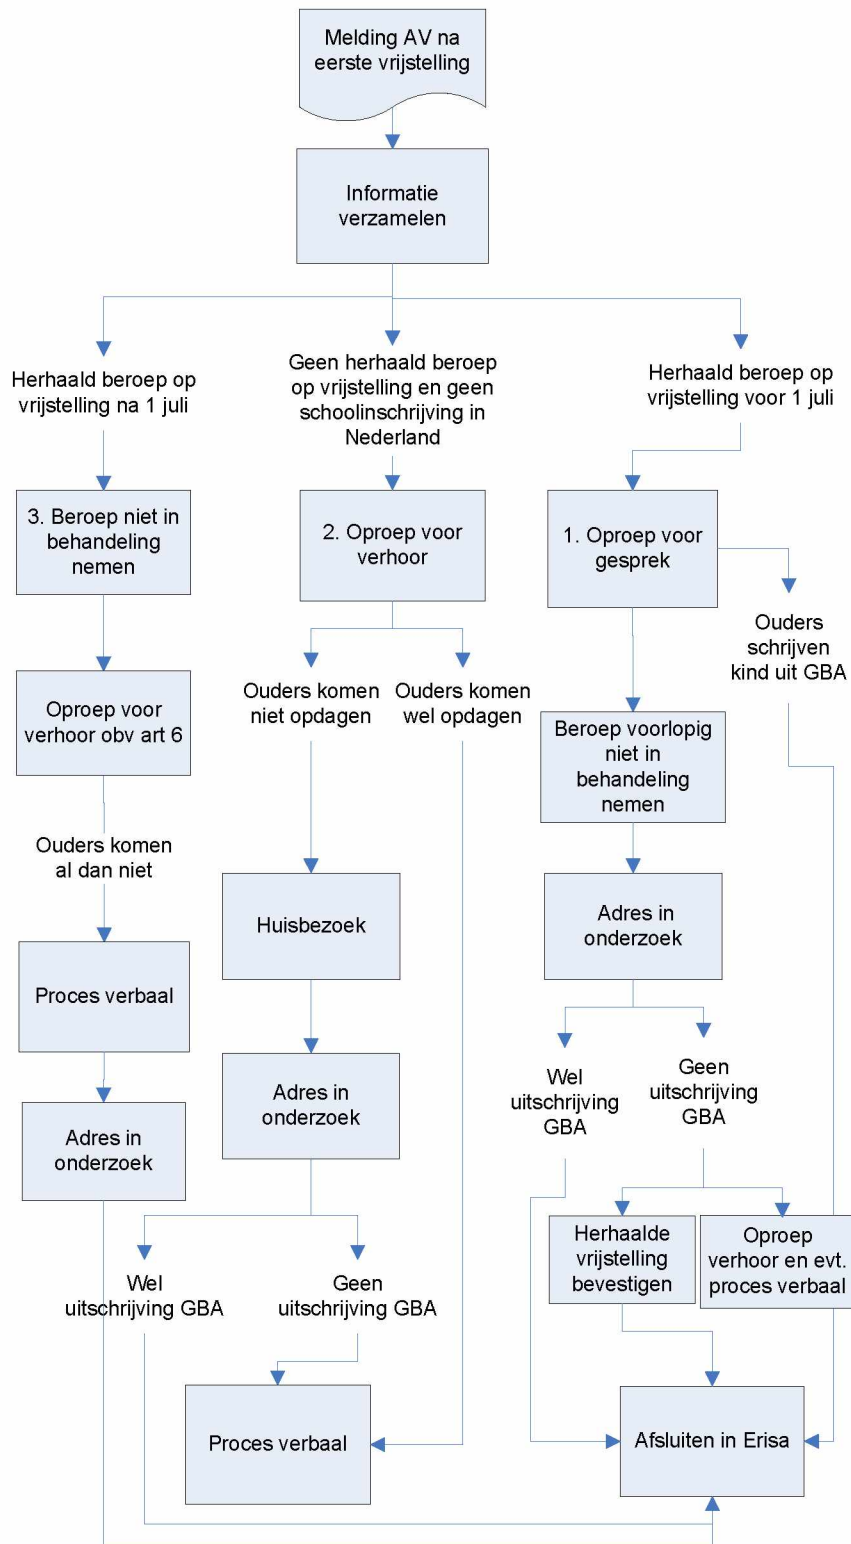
Melding AV na eerste vrijstelling

Informatie verzamelen

Herhaald beroep op vrijstelling na 1 juli

Geen herhaald beroep op vrijstelling en geen schoolinschrijving in Nederland

Herhaald beroep op vrijstelling voor 1 juli

3. Beroep niet in behandeling nemen

Oproep voor verhoor obv art 6

Ouders komen al dan niet

Proces verbaal

Adres in onderzoek

2. Oproep voor verhoor

Ouders komen niet opdagen

Ouders komen wel opdagen

Huisbezoek

Adres in onderzoek

Wel uitschrijving GBA

Geen uitschrijving GBA

Proces verbaal

1. Oproep voor gesprek

Ouders schrijven kind uit GBA

Beroep voorlopig niet in behandeling nemen

Adres in onderzoek

Wel uitschrijving GBA

Geen uitschrijving GBA

Herhaalde vrijstelling bevestigen

Oproep verhoor en evt. proces verbaal

Afsluiten in Erisa